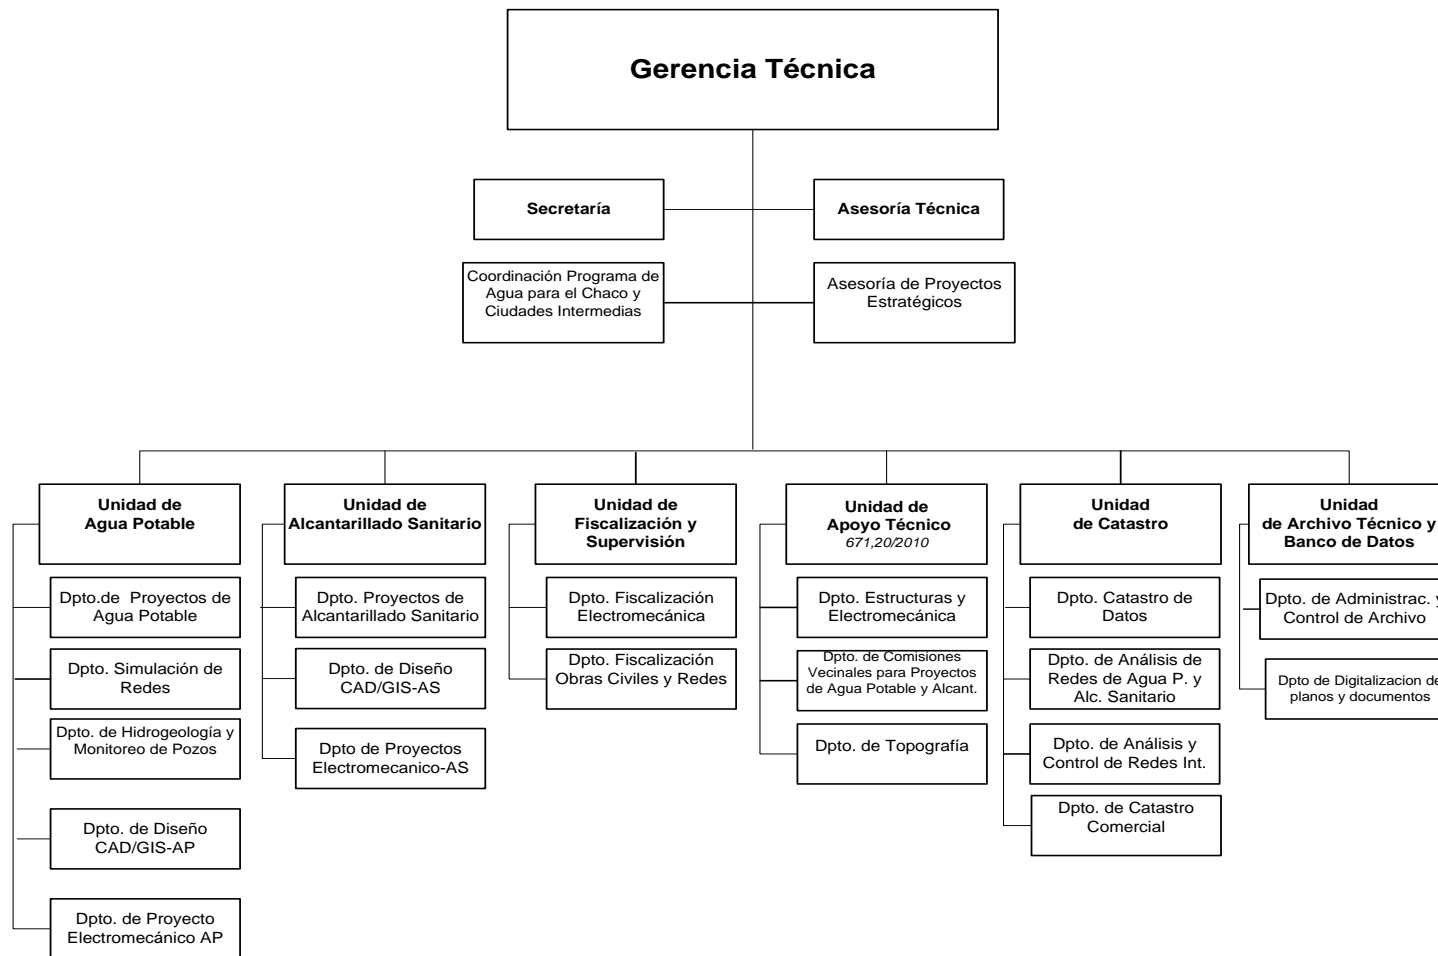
Gerencia Técnica

Secretaría

Asesoría Técnica

Coordinación Programa de Agua para el Chaco y Ciudades Intermedias

Asesoría de Proyectos Estratégicos

Unidad de Agua Potable

Dpto.de Proyectos de Agua Potable

Dpto. Simulación de Redes

Dpto. de Hidrogeología y Monitoreo de Pozos

Dpto. de Diseño CAD/GIS-AP

Dpto. de Proyecto Electromecánico AP

Unidad de Alcantarillado Sanitario

Dpto. Proyectos de Alcantarillado Sanitario

Dpto. de Diseño CAD/GIS-AS

Dpto de Proyectos Electromecanico-AS

Unidad de Fiscalización y Supervisión

Dpto. Fiscalización Electromecánica

Dpto. Fiscalización Obras Civiles y Redes

Unidad de Apoyo Técnico
671,20/2010

Dpto. Estructuras y Electromecánica

Dpto. de Comisiones Vecinales para Proyectos de Agua Potable y Alcant.

Dpto. de Topografía

Unidad de Catastro

Dpto. Catastro de Datos

Dpto. de Análisis de Redes de Agua P. y Alc. Sanitario

Dpto. de Análisis y Control de Redes Int.

Dpto. de Catastro Comercial

Unidad de Archivo Técnico y Banco de Datos

Dpto. de Administrac. y Control de Archivo

Dpto de Digitalizacion de planos y documentos